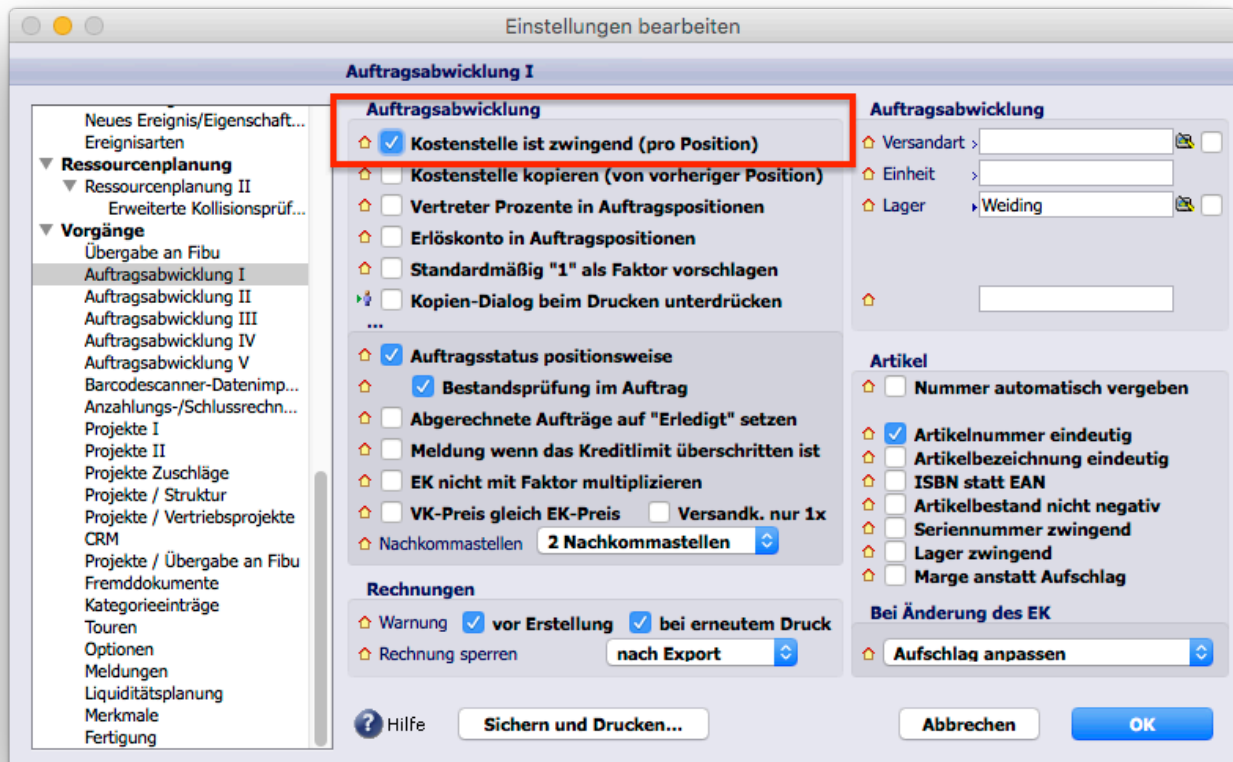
Einstellungen bearbeiten

Auftragsabwicklung I

Neues Ereignis/Eigenschaft...
Ereignisarten
Ressourcenplanung
Ressourcenplanung II
Erweiterte Kollisionsprüf...
Vorgänge
Übergabe an Fibu
Auftragsabwicklung I
Auftragsabwicklung II
Auftragsabwicklung III
Auftragsabwicklung IV
Auftragsabwicklung V
Barcodescanner-Datenimp...
Anzahlungs-/Schlussrechn...
Projekte I
Projekte II
Projekte Zuschläge
Projekte / Struktur
Projekte / Vertriebsprojekte
CRM
Projekte / Übergabe an Fibu
Fremddokumente
Kategorieeinträge
Touren
Optionen
Meldungen
Liquiditätsplanung
Merkmale
Fertigung

Auftragsabwicklung
Kostenstelle ist zwingend (pro Position)
Kostenstelle kopieren (von vorheriger Position)
Vertreter Prozente in Auftragspositionen
Erlöskonto in Auftragspositionen
Standardmäßig "1" als Faktor vorschlagen
Kopien-Dialog beim Drucken unterdrücken
...
Auftragsstatus positionsweise
Bestandsprüfung im Auftrag
Abgerechnete Aufträge auf "Erledigt" setzen
Meldung wenn das Kreditlimit überschritten ist
EK nicht mit Faktor multiplizieren
VK-Preis gleich EK-Preis
Versandk. nur 1x
Nachkommastellen
2 Nachkommastellen

Rechnungen
Warnung
vor Erstellung
bei erneutem Druck
Rechnung sperren
nach Export

Auftragsabwicklung
Versandart
Einheit
Lager
Weiding

Artikel
Nummer automatisch vergeben
Artikelnummer eindeutig
Artikelbezeichnung eindeutig
ISBN statt EAN
Artikelbestand nicht negativ
Seriennummer zwingend
Lager zwingend
Marge anstatt Aufschlag

Bei Änderung des EK
Aufschlag anpassen

Hilfe
Sichern und Drucken...
Abbrechen
OK